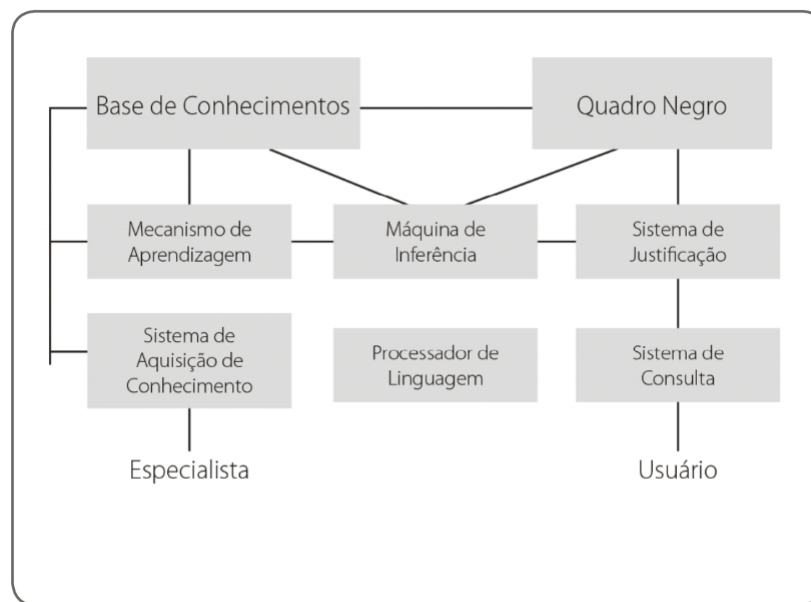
Base de Conhecimentos

Quadro Negro

Mecanismo de Aprendizagem

Máquina de Inferência

Sistema de Justificação

Sistema de Aquisição de Conhecimento

Processador de Linguagem

Sistema de Consulta

Especialista

Usuário